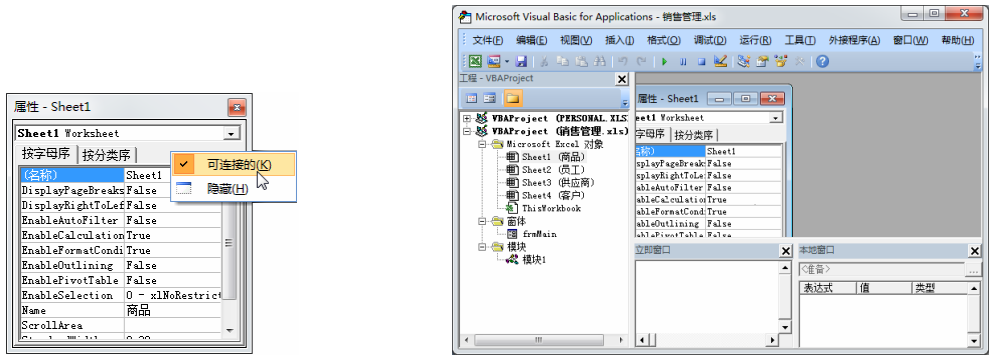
属性 - Sheet1

Sheet1 Worksheet

按字母序 按分类序

可连接的(K)

隐藏(H)

| (名称) | Sheet1 |
|---|---|
| DisplayPageBreaks | False |
| DisplayRightToLef | False |
| EnableAutoFilter | False |
| EnableCalculation | True |
| EnableFormatCondi | True |
| EnableOutlining | False |
| EnablePivotTable | False |
| EnableSelection | 0 - xlNoRestrict |
| Name | 商品 |
| ScrollArea | |

Microsoft Visual Basic for Applications - 销售管理.xls

文件(F) 编辑(E) 视图(V) 插入(I) 格式(O) 调试(D) 运行(R) 工具(T) 外接程序(A) 窗口(W) 帮助(H)

工程 - VBAProject

VBAProject (PERSONAL.XLS)
VBAProject (销售管理.xls)
Microsoft Excel 对象
Sheet1 (商品)
Sheet2 (员工)
Sheet3 (供应商)
Sheet4 (客户)
ThisWorkbook
窗体
frmMain
模块
模块1

属性 - Sheet1

eet1 Worksheet

字母序 按分类序

| 名称) | Sheet1 |
|---|---|
| splayPageBreak | False |
| splayRightToLe | False |
| ableAutoFilter | False |
| ableCalculation | True |
| ableFormatCond | True |
| ableOutlining | False |
| ablePivotTable | False |

立即窗口

本地窗口

<准备>

| 表达式 | 值 | 类型 |
|---|---|---|